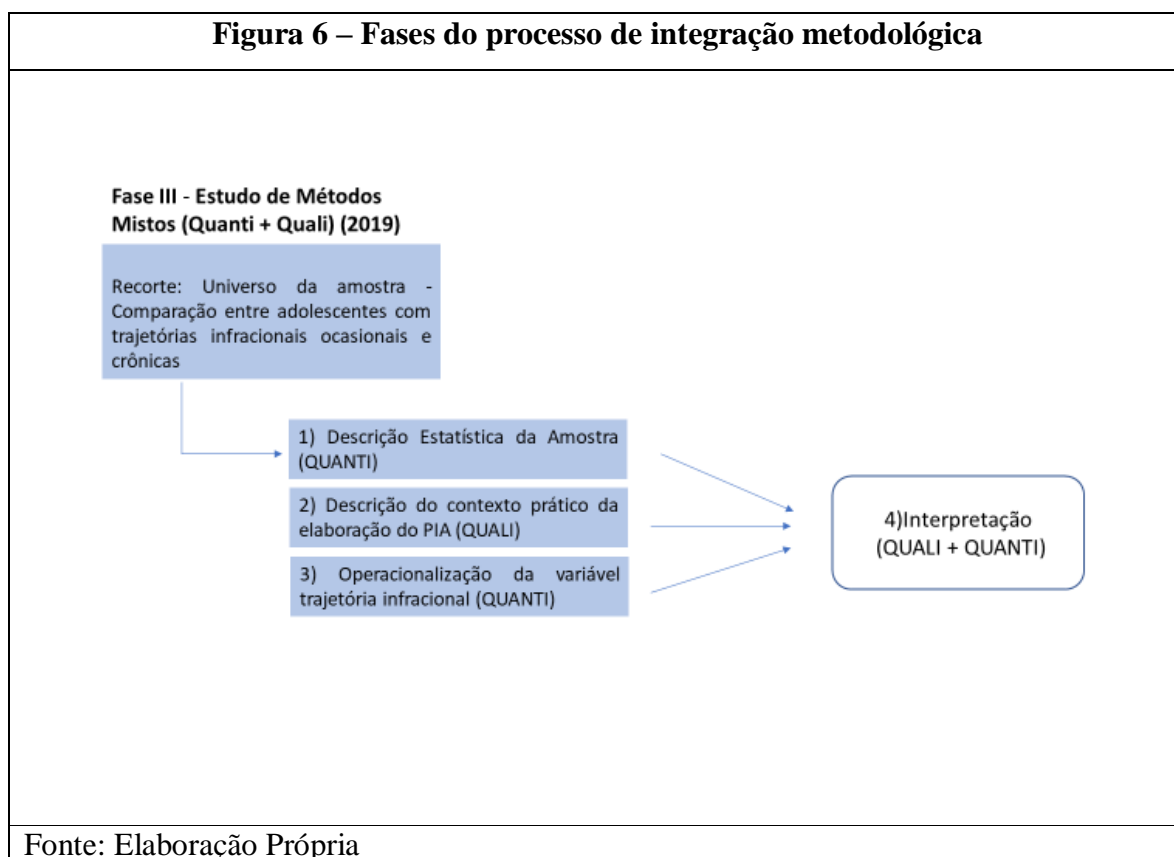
**Figura 6 – Fases do processo de integração metodológica**

**Fase III - Estudo de Métodos Mistos (Quanti + Quali) (2019)**

Recorte: Universo da amostra - Comparação entre adolescentes com trajetórias infracionais ocasionais e crônicas

1) Descrição Estatística da Amostra (QUANTI)

2) Descrição do contexto prático da elaboração do PIA (QUALI)

3) Operacionalização da variável trajetória infracional (QUANTI)

4)Interpretação (QUALI + QUANTI)

Fonte: Elaboração Própria